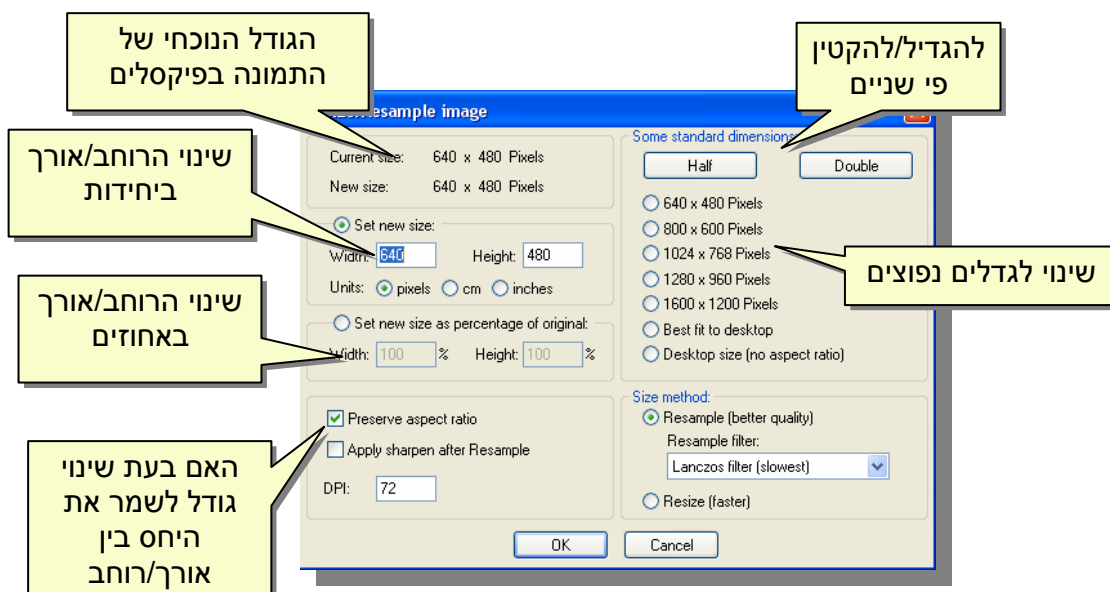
הגודל הנוכחי של התמונה בפיקסלים

להגדיל/להקטין פי שניים

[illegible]esample image

שינוי הרוחב/אורך ביחידות

Current size: 640 x 480 Pixels
New size: 640 x 480 Pixels

Set new size:
Width: 640 Height: 480
Units: pixels cm inches

שינוי הרוחב/אורך באחוזים

Set new size as percentage of original:
Width: 100 % Height: 100 %

Some standard dimensions
Half
Double
640 x 480 Pixels
800 x 600 Pixels
1024 x 768 Pixels
1280 x 960 Pixels
1600 x 1200 Pixels
Best fit to desktop
Desktop size (no aspect ratio)

שינוי לגדלים נפוצים

Preserve aspect ratio
Apply sharpen after Resample
DPI: 72

האם בעת שינוי גודל לשמר את היחס בין אורך/רוחב

Size method:
Resample (better quality)
Resample filter:
Lanczos filter (slowest)
Resize (faster)

OK
Cancel